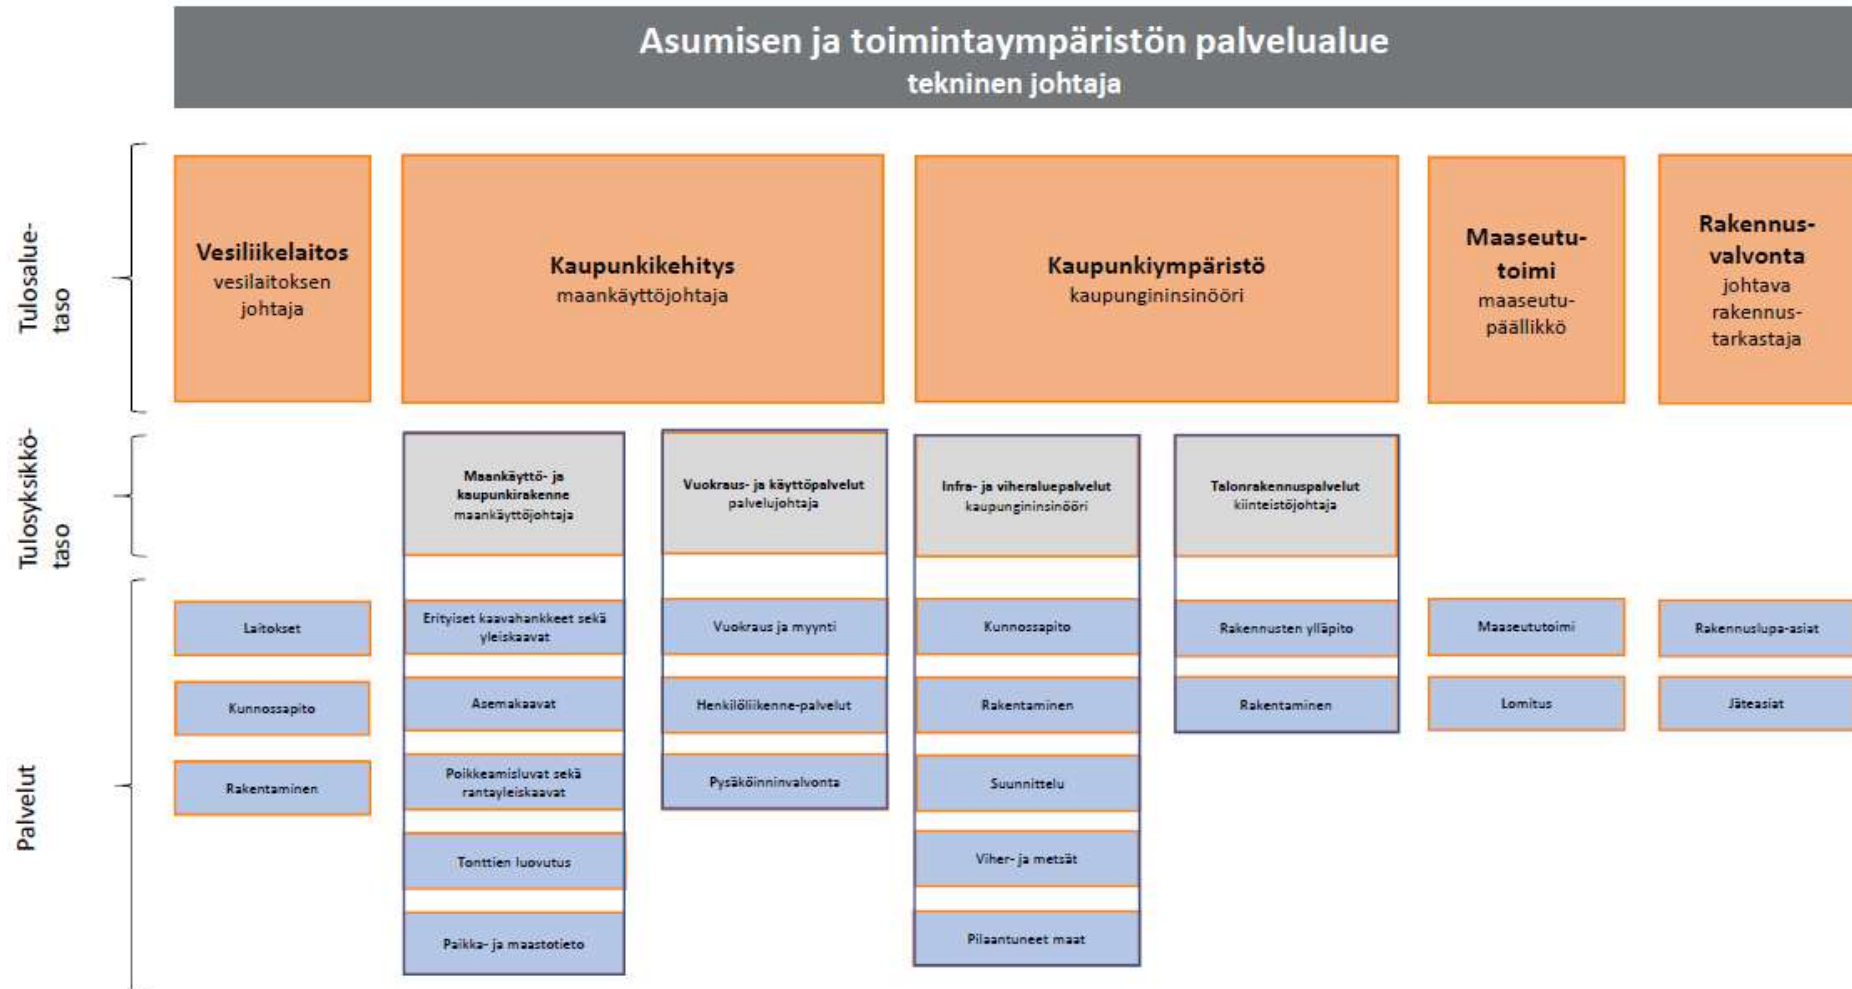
Asumisen ja toimintaympäristön palvelualue
tekninen johtaja

Tulosaluetaso

Vesiliikelaitos
vesilaitoksen johtaja

Kaupunkikehitys
maankäyttöjohtaja

Kaupunkiympäristö
kaupungininsinööri

Maaseututoimi
maaseutupäällikkö

Rakennusvalvonta
johtava rakennustarkastaja

Tulosyksikkötaso

Maankäyttö- ja kaupunkirakenne
maankäyttöjohtaja

Vuokraus- ja käyttöpalvelut
palvelujohtaja

Infra- ja viheraluepalvelut
kaupungininsinööri

Talonrakennuspalvelut
kiinteistöjohtaja

Palvelut

Laitokset
Kunnossapito
Rakentaminen

Erityiset kaavahankkeet sekä yleiskaavat
Asemakaavat
Poikkeamisluvat sekä rantayleiskaavat
Tonttien luovutus
Paikka- ja maastotieto

Vuokraus ja myynti
Henkilöliikenne-palvelut
Pysäköinninvalvonta

Kunnossapito
Rakentaminen
Suunnittelu
Viher- ja metsät
Pilaantuneet maat

Rakennusten ylläpito
Rakentaminen

Maaseututoimi
Lomitus

Rakennuslupa-asiat
Jäteasiat